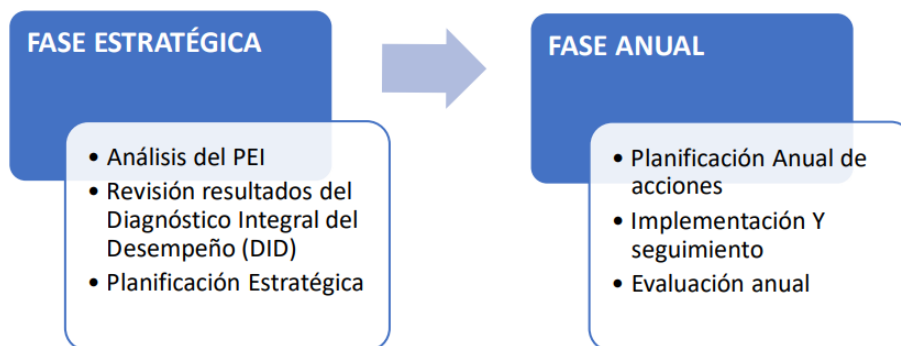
FASE ESTRATÉGICA

- Análisis del PEI
- Revisión resultados del Diagnóstico Integral del Desempeño (DID)
- Planificación Estratégica

FASE ANUAL

- Planificación Anual de acciones
- Implementación Y seguimiento
- Evaluación anual